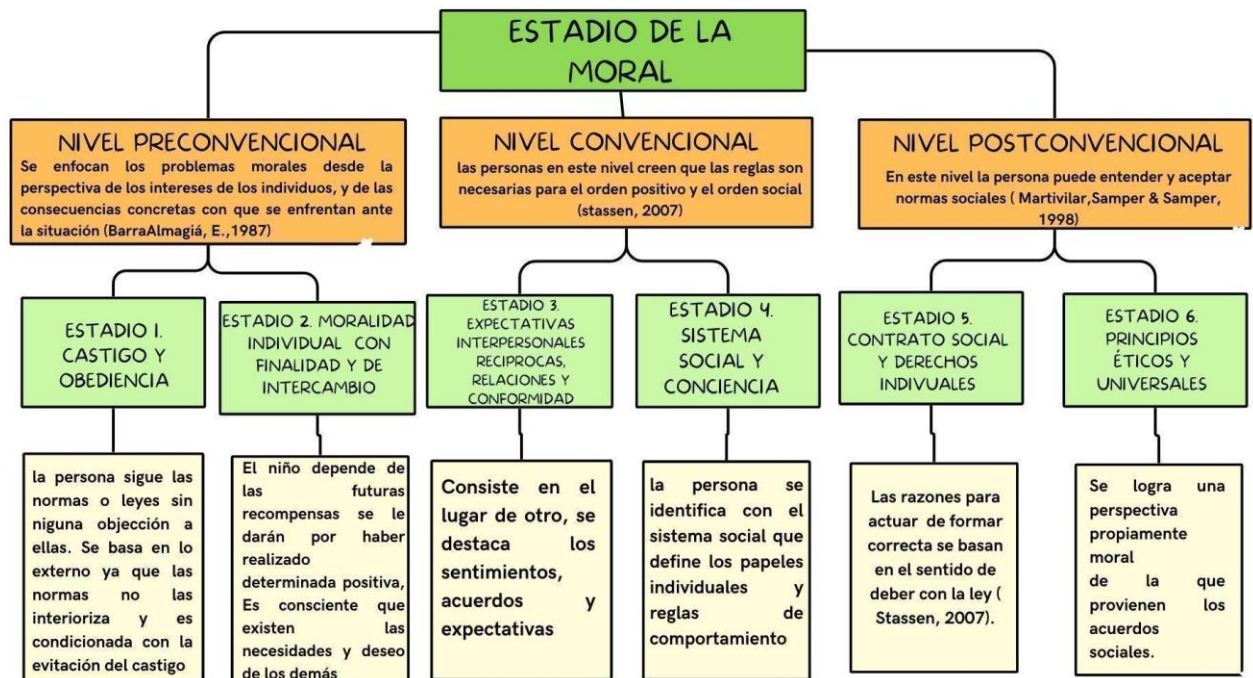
ESTADIO DE LA MORAL

NIVEL PRECONVENCIONAL
Se enfocan los problemas morales desde la perspectiva de los intereses de los individuos, y de las consecuencias concretas con que se enfrentan ante la situación (BarraAlmagiá, E.,1987)

NIVEL CONVENCIONAL
las personas en este nivel creen que las reglas son necesarias para el orden positivo y el orden social (stassen, 2007)

NIVEL POSTCONVENCIONAL
En este nivel la persona puede entender y aceptar normas sociales ( Martivilar,Samper & Samper, 1998)

ESTADIO 1. CASTIGO Y OBEDIENCIA

ESTADIO 2. MORALIDAD INDIVIDUAL CON FINALIDAD Y DE INTERCAMBIO

ESTADIO 3. EXPECTATIVAS INTERPERSONALES RECIPROCAS, RELACIONES Y CONFORMIDAD

ESTADIO 4. SISTEMA SOCIAL Y CONCIENCIA

ESTADIO 5. CONTRATO SOCIAL Y DERECHOS INDIVUALES

ESTADIO 6. PRINCIPIOS ÉTICOS Y UNIVERSALES

la persona sigue las normas o leyes sin niguna objección a ellas. Se basa en lo externo ya que las normas no las interioriza y es condicionada con la evitación del castigo

El niño depende de las futuras recompensas se le darán por haber realizado determinada positiva, Es consciente que existen las necesidades y deseo de los demás

Consiste en el lugar de otro, se destaca los sentimientos, acuerdos y expectativas

la persona se identifica con el sistema social que define los papeles individuales y reglas de comportamiento

Las razones para actuar de formar correcta se basan en el sentido de deber con la ley ( Stassen, 2007).

Se logra una perspectiva propiamente moral de la que provienen los acuerdos sociales.